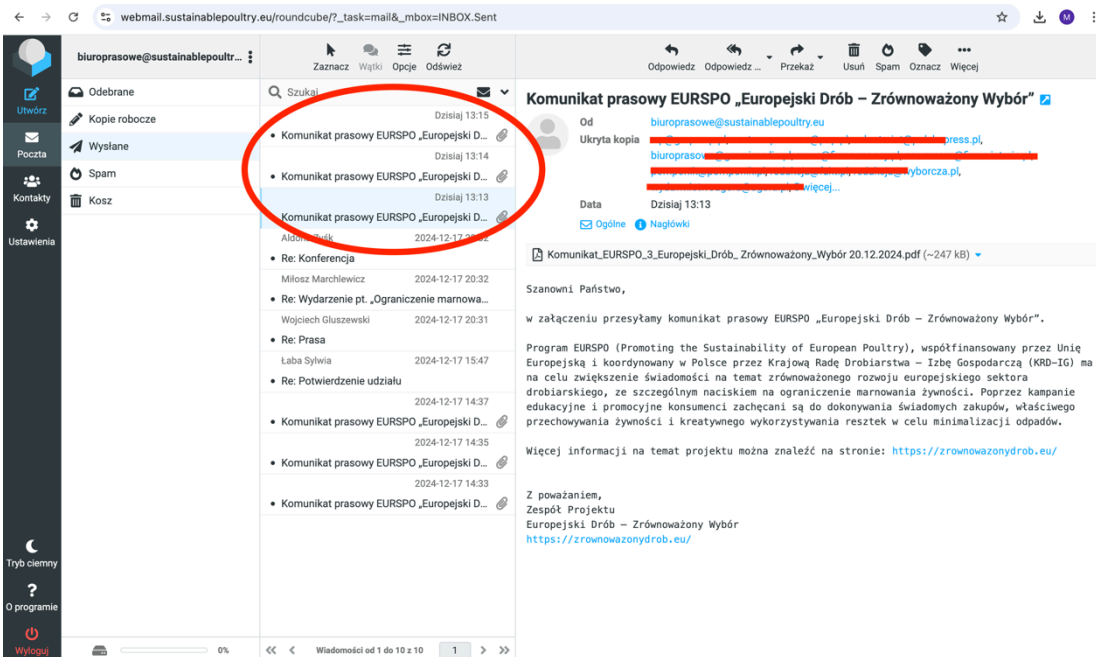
webmail.sustainablepoultry.eu/roundcube/?_task=mail&_mbox=INBOX.Sent

M

Utwórz
Poczta
Kontakty
Ustawienia

biuroprasowe@sustainablepoultr...

Odebrane
Kopie robocze
Wysłane
Spam
Kosz

Zaznacz Wątki Opcje Odśwież

Szukaj...

Dzisiaj 13:15
• Komunikat prasowy EURSPO „Europejski D...
Dzisiaj 13:14
• Komunikat prasowy EURSPO „Europejski D...
Dzisiaj 13:13
Komunikat prasowy EURSPO „Europejski D...
Aldona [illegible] 2024-12-17 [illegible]
• Re: Konferencja
Miłosz Marchlewicz 2024-12-17 20:32
• Re: Wydarzenie pt. „Ograniczenie marnowa...
Wojciech Gluszewski 2024-12-17 20:31
• Re: Prasa
Łaba Sylwia 2024-12-17 15:47
• Re: Potwierdzenie udziału
2024-12-17 14:37
• Komunikat prasowy EURSPO „Europejski D...
2024-12-17 14:35
• Komunikat prasowy EURSPO „Europejski D...
2024-12-17 14:33
• Komunikat prasowy EURSPO „Europejski D...

Odpowiedz Odpowiedz ... Przekaż Usuń Spam Oznacz Więcej

Komunikat prasowy EURSPO „Europejski Drób – Zrównoważony Wybór”

Od biuroprasowe@sustainablepoultry.eu
Ukryta kopia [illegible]press.pl, biuropraso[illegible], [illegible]yborcza.pl, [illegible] więcej...
Data Dzisiaj 13:13
Ogólne Nagłówki

Komunikat_EURSPO_3_Europejski_Drób_ Zrównoważony_Wybór 20.12.2024.pdf (~247 kB)

Szanowni Państwo,

w załączeniu przesyłamy komunikat prasowy EURSPO „Europejski Drób – Zrównoważony Wybór”.

Program EURSPO (Promoting the Sustainability of European Poultry), współfinansowany przez Unię Europejską i koordynowany w Polsce przez Krajową Radę Drobiarstwa – Izbę Gospodarczą (KRD-IG) ma na celu zwiększenie świadomości na temat zrównoważonego rozwoju europejskiego sektora drobiarskiego, ze szczególnym naciskiem na ograniczenie marnowania żywności. Poprzez kampanie edukacyjne i promocyjne konsumenci zachęcani są do dokonywania świadomych zakupów, właściwego przechowywania żywności i kreatywnego wykorzystywania resztek w celu minimalizacji odpadów.

Więcej informacji na temat projektu można znaleźć na stronie: https://zrownowazonydrob.eu/

Z poważaniem,
Zespół Projektu
Europejski Drób – Zrównoważony Wybór
https://zrownowazonydrob.eu/

Tryb ciemny
O programie
Wyloguj
0%
Wiadomości od 1 do 10 z 10 1